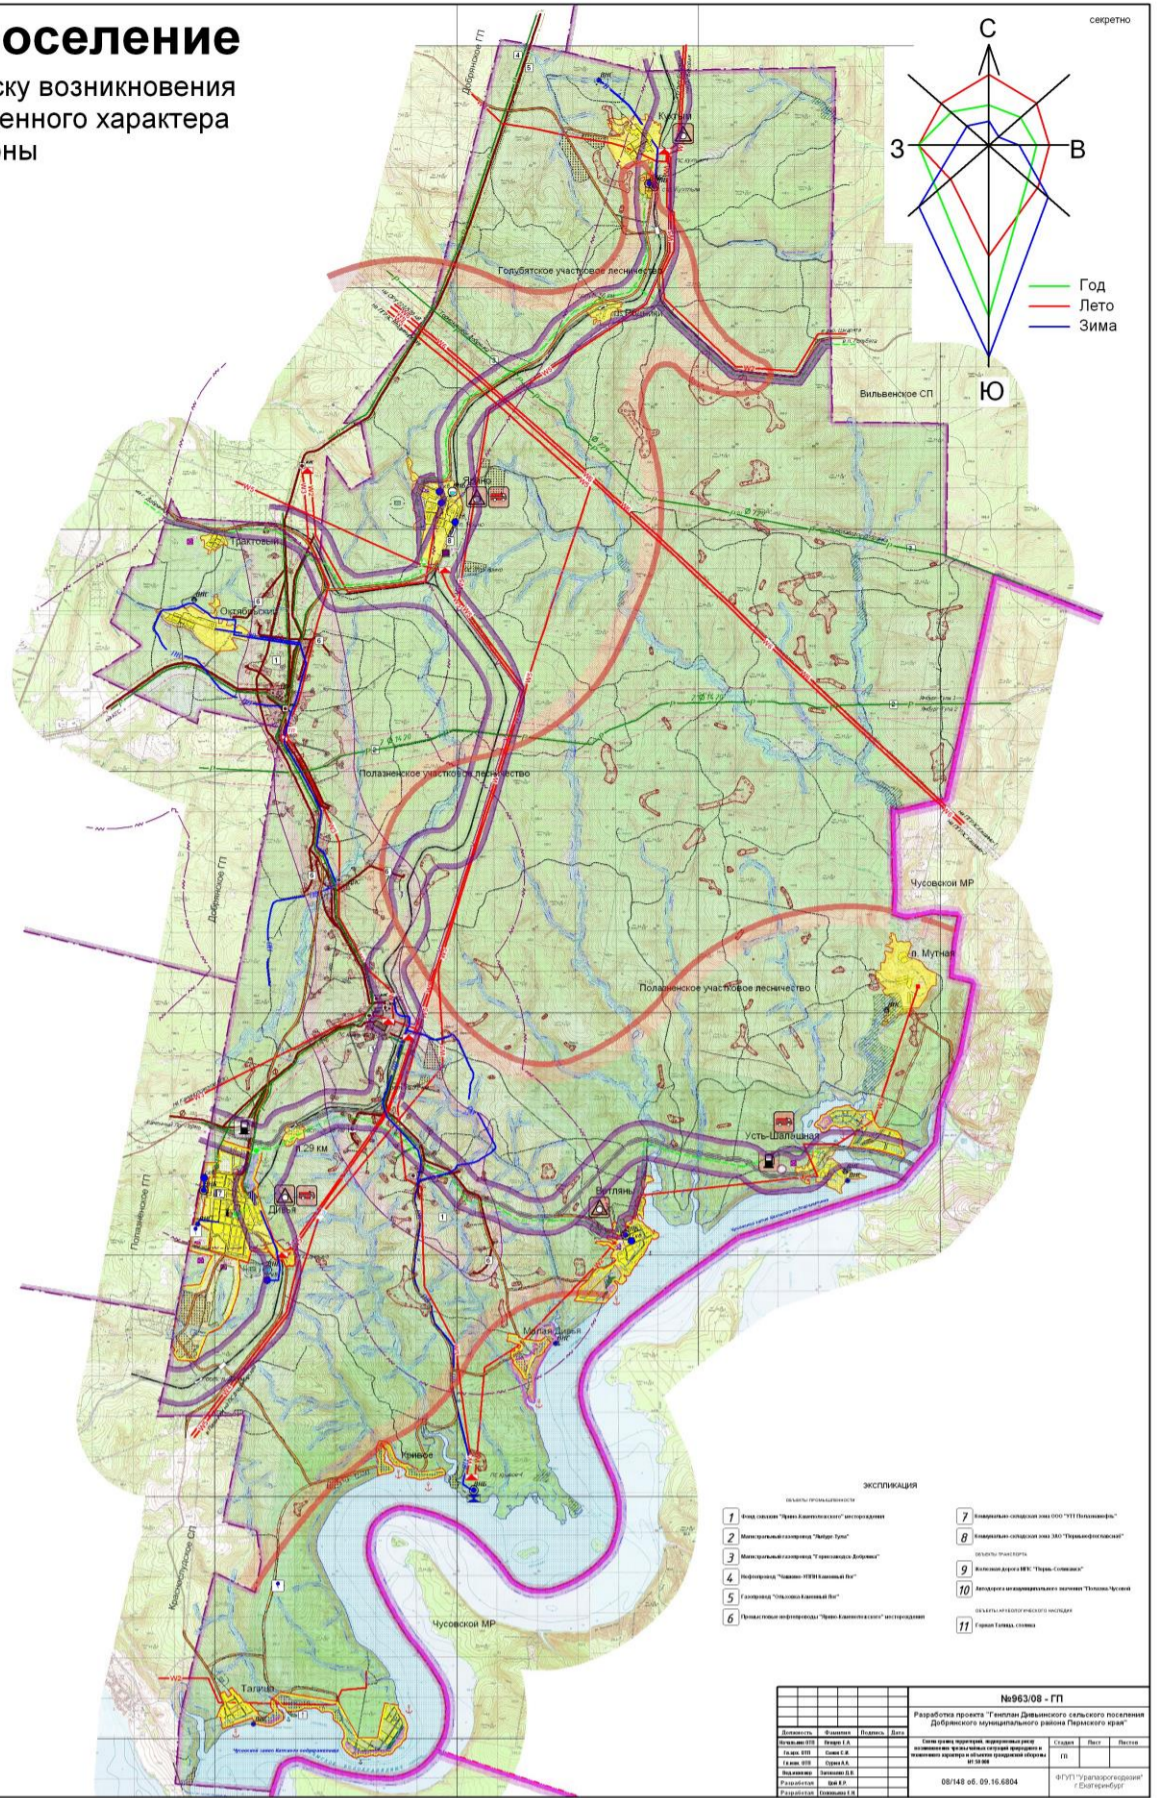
оселение
ску возникновения
енного характера
ны

секретно

С
З
В
Ю

Год
Лето
Зима

Кутамыш
Голубятское участковое лесничество
Вильвенское СП
Трактовый
Октябрьский
Полазненское участковое лесничество
Добрянское ГП
Чусовской МР
п. Мутная
Полазненское участковое лесничество
Усть-Шалашная
Ветлян
Дивья
Малая Дивья
Полазненское ГП
Кряжевое
Краснослудское СП
Чусовской МР
Талица

ЭКСПЛИКАЦИЯ

1 Фонд скважин "Ярино-Каменноложского" месторождения
2 Магистральный газопровод "Ямбург-Тула"
3 Магистральный газопровод "Горнозаводск-Добрянка"
4 Нефтепровод "Чашкино-УППН Каменный Лог"
5 Газопровод "Ольховка-Каменный Лог"
6 Промысловые нефтепроводы "Ярино-Каменноложского" месторождения
7 Коммунально-складская зона ООО "УП Полазнанефть"
8 Коммунально-складская зона ЗАО "Пермьнефтегазовой"
9 Железная дорога МПС "Пермь-Соликамск"
10 Автодорога межмуниципального значения "Полазна-Чусовой"
11 Горная Талица, стоянка

№963/08 - ГП
Разработка проекта "Генплан Дивьинского сельского поселения Добрянского муниципального района Пермского края"
08/148 об. 09.16.6804
ФГУП "Уралаэрогеодезия" г.Екатеринбург